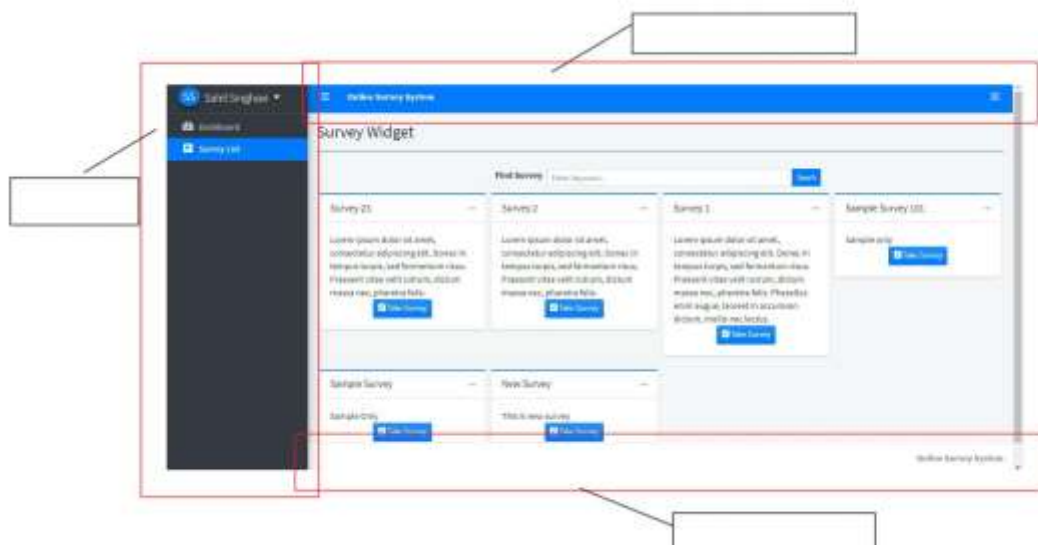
SS Sahil Singhee ▾

Dashboard

Survey List

Online Survey System

Survey Widget

Find Survey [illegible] Search

Survey 21

Lorem ipsum dolor sit amet, consectetur adipiscing elit. Donec in tempus turpis, sed fermentum risus. Praesent vitae velit rutrum, dictum massa nec, pharetra felis.

Take Survey

Survey 2

Lorem ipsum dolor sit amet, consectetur adipiscing elit. Donec in tempus turpis, sed fermentum risus. Praesent vitae velit rutrum, dictum massa nec, pharetra felis.

Take Survey

Survey 1

Lorem ipsum dolor sit amet, consectetur adipiscing elit. Donec in tempus turpis, sed fermentum risus. Praesent vitae velit rutrum, dictum massa nec, pharetra felis. Phasellus enim augue, laoreet in accumsan dictum, mollis nec lectus.

Take Survey

Sample Survey 101

Sample only

Take Survey

Sample Survey

Sample Only

Take Survey

New Survey

This is new survey

Take Survey

Online Survey System